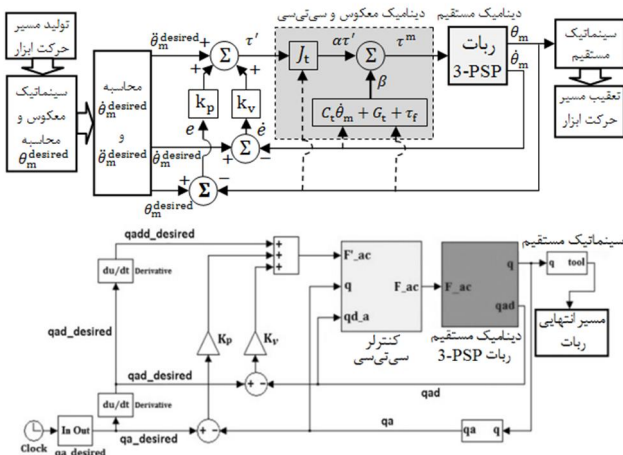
تولید مسیر حرکت ابزار

سینماتیک معکوس و محاسبه $\theta_m^{desired}$

محاسبه $\dot{\theta}_m^{desired}$ و $\ddot{\theta}_m^{desired}$

$\ddot{\theta}_m^{desired}$ + $\Sigma$ $\tau'$ + +

دینامیک معکوس و سی‌تی‌سی

$J_t$ $\alpha\tau'$ $\Sigma$ $\tau^m$ $\beta$

$C_t\dot{\theta}_m + G_t + \tau_f$

دینامیک مستقیم

ربات 3-PSP

$\theta_m$ $\dot{\theta}_m$

سینماتیک مستقیم

تعقیب مسیر حرکت ابزار

$k_p$ $k_v$ $e$ $\dot{e}$

$\dot{\theta}_m^{desired}$ + $\Sigma$ −

+ $\Sigma$ −

$\theta_m^{desired}$

qadd_desired

du/dt Derivative

F'_ac

q

qd_a

F_ac

F_ac

q

qad

سینماتیک مستقیم

q tool

مسیر انتهایی ربات

Kp

Kv

qad_desired

qad_desired

کنترلر سی‌تی‌سی

دینامیک مستقیم ربات 3-PSP

qad

du/dt Derivative

qa

Clock In Out qa_desired

qa_desired

qa q